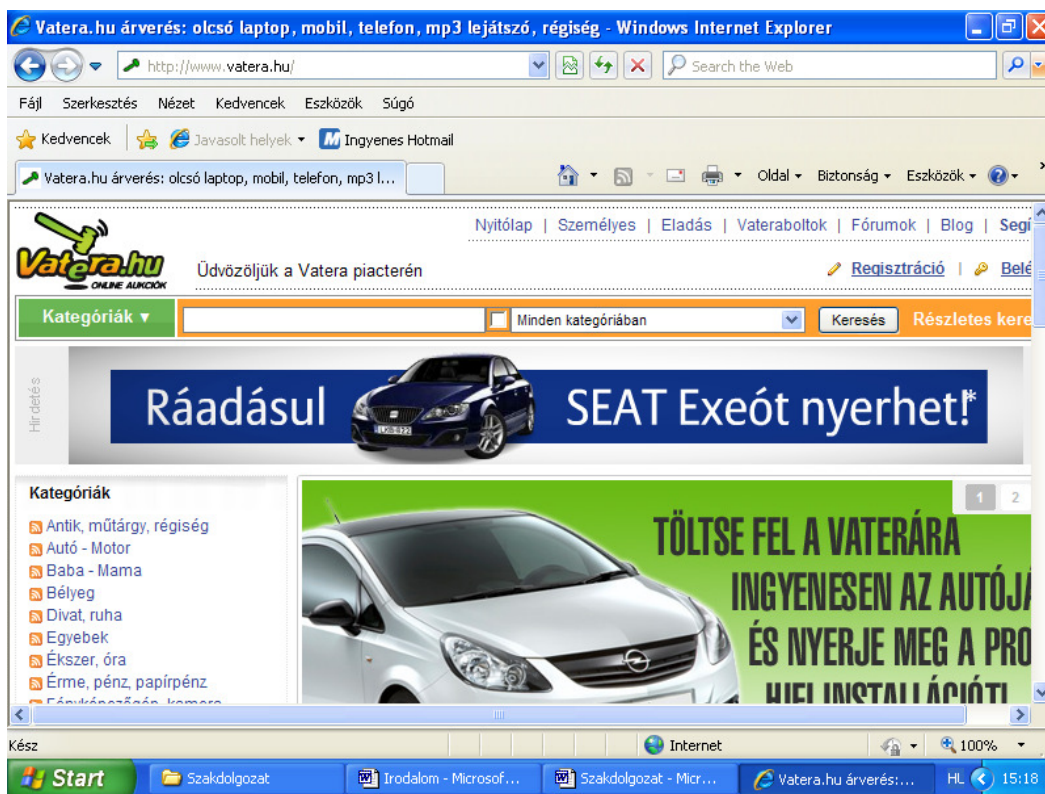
Vatera.hu árverés: olcsó laptop, mobil, telefon, mp3 lejátszó, régiség - Windows Internet Explorer

http://www.vatera.hu/

Search the Web

Fájl Szerkesztés Nézet Kedvencek Eszközök Súgó

Kedvencek Javasolt helyek Ingyenes Hotmail

Vatera.hu árverés: olcsó laptop, mobil, telefon, mp3 l...

Oldal Biztonság Eszközök

Nyitólap | Személyes | Eladás | Vateraboltok | Fórumok | Blog | Segí

Vatera.hu ONLINE AUKCIÓK

Üdvözöljük a Vatera piacterén

Regisztráció | Belé

Kategóriák ▾

Minden kategóriában

Keresés

Részletes kere

Hirdetés

Ráadásul SEAT Exeót nyerhet!*

Kategóriák

Antik, műtárgy, régiség
Autó - Motor
Baba - Mama
Bélyeg
Divat, ruha
Egyebek
Ékszer, óra
Érme, pénz, papírpénz
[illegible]

1 2

TÖLTSE FEL A VATERÁRA INGYENESEN AZ AUTÓJÁ ÉS NYERJE MEG A PRO HIFI INSTALLÁCIÓT!

Kész

Internet

100%

Start

Szakdolgozat

Irodalom - Microsof...

Szakdolgozat - Micr...

Vatera.hu árverés:...

HL

15:18